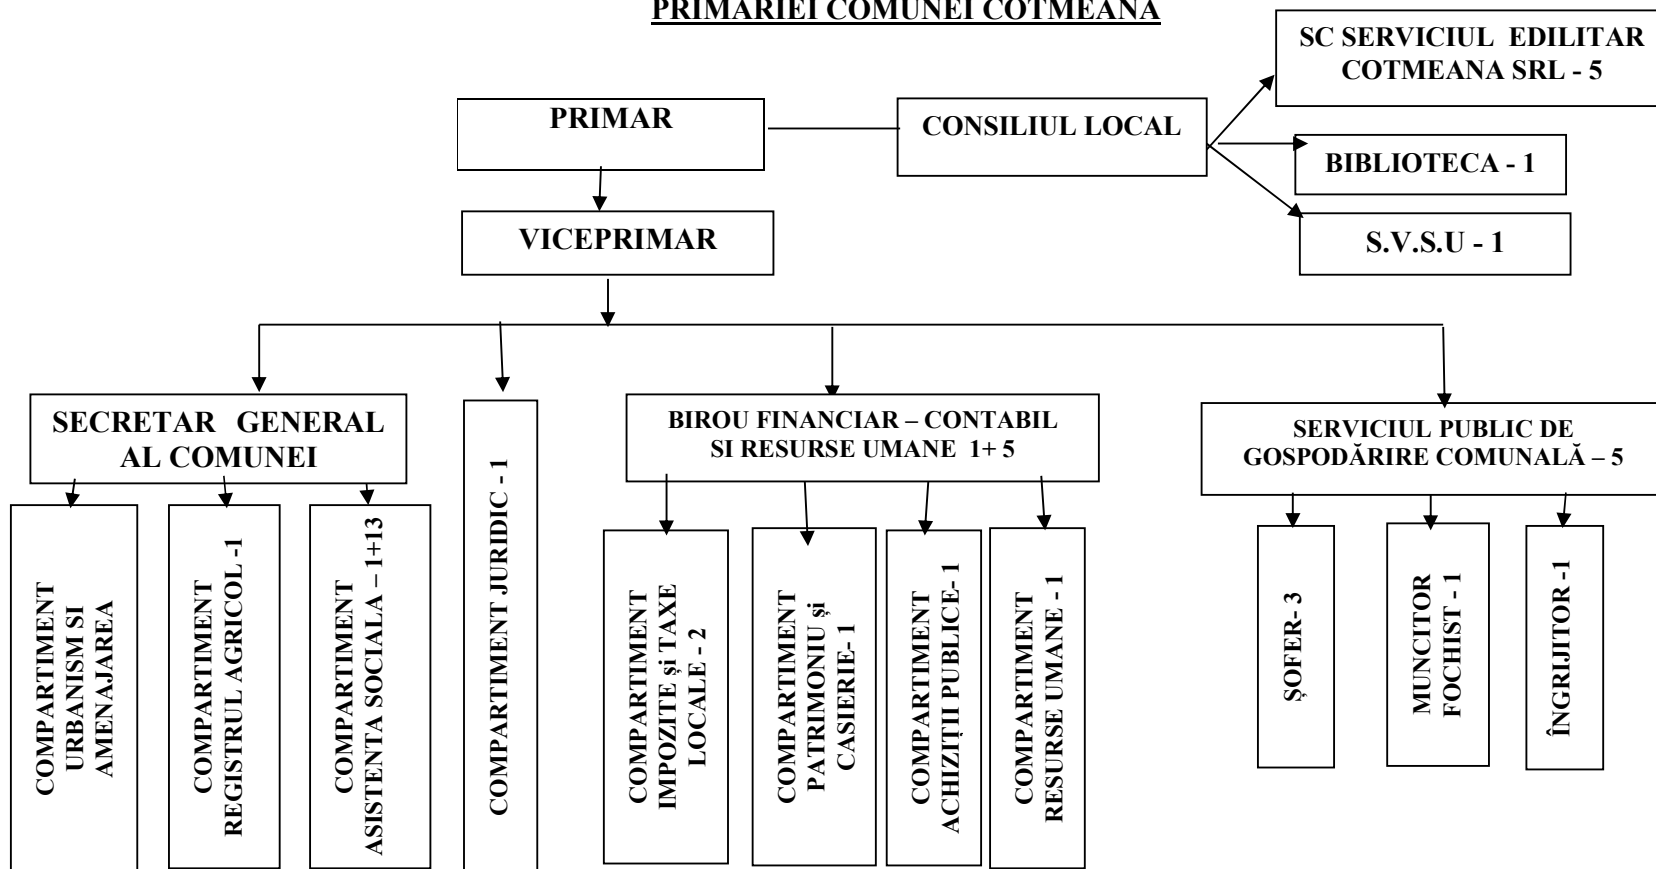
PRIMARIEI COMUNEI COTMEANA

SC SERVICIUL EDILITAR COTMEANA SRL - 5

PRIMAR

CONSILIUL LOCAL

BIBLIOTECA - 1

S.V.S.U - 1

VICEPRIMAR

SECRETAR GENERAL AL COMUNEI

COMPARTIMENT JURIDIC - 1

BIROU FINANCIAR – CONTABIL SI RESURSE UMANE 1+ 5

SERVICIUL PUBLIC DE GOSPODĂRIRE COMUNALĂ – 5

COMPARTIMENT URBANISM SI AMENAJAREA

COMPARTIMENT REGISTRUL AGRICOL -1

COMPARTIMENT ASISTENTA SOCIALA – 1+13

COMPARTIMENT IMPOZITE și TAXE LOCALE - 2

COMPARTIMENT PATRIMONIU și CASIERIE- 1

COMPARTIMENT ACHIZIȚII PUBLICE- 1

COMPARTIMENT RESURSE UMANE - 1

ȘOFER- 3

MUNCITOR FOCHIST - 1

ÎNGRIJITOR -1